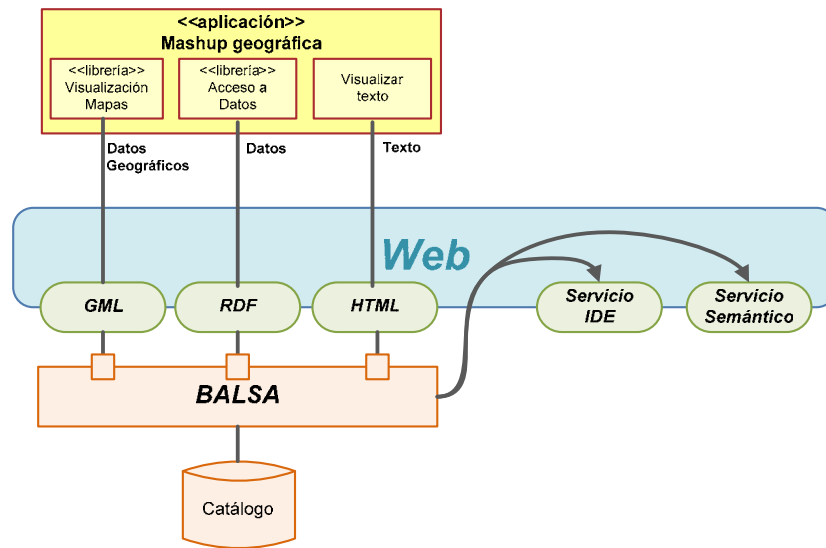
<<aplicación>>
Mashup geográfica

<<librería>>
Visualización
Mapas

<<librería>>
Acceso a
Datos

Visualizar
texto

Datos
Geográficos

Datos

Texto

Web

GML

RDF

HTML

Servicio
IDE

Servicio
Semántico

BALSA

Catálogo